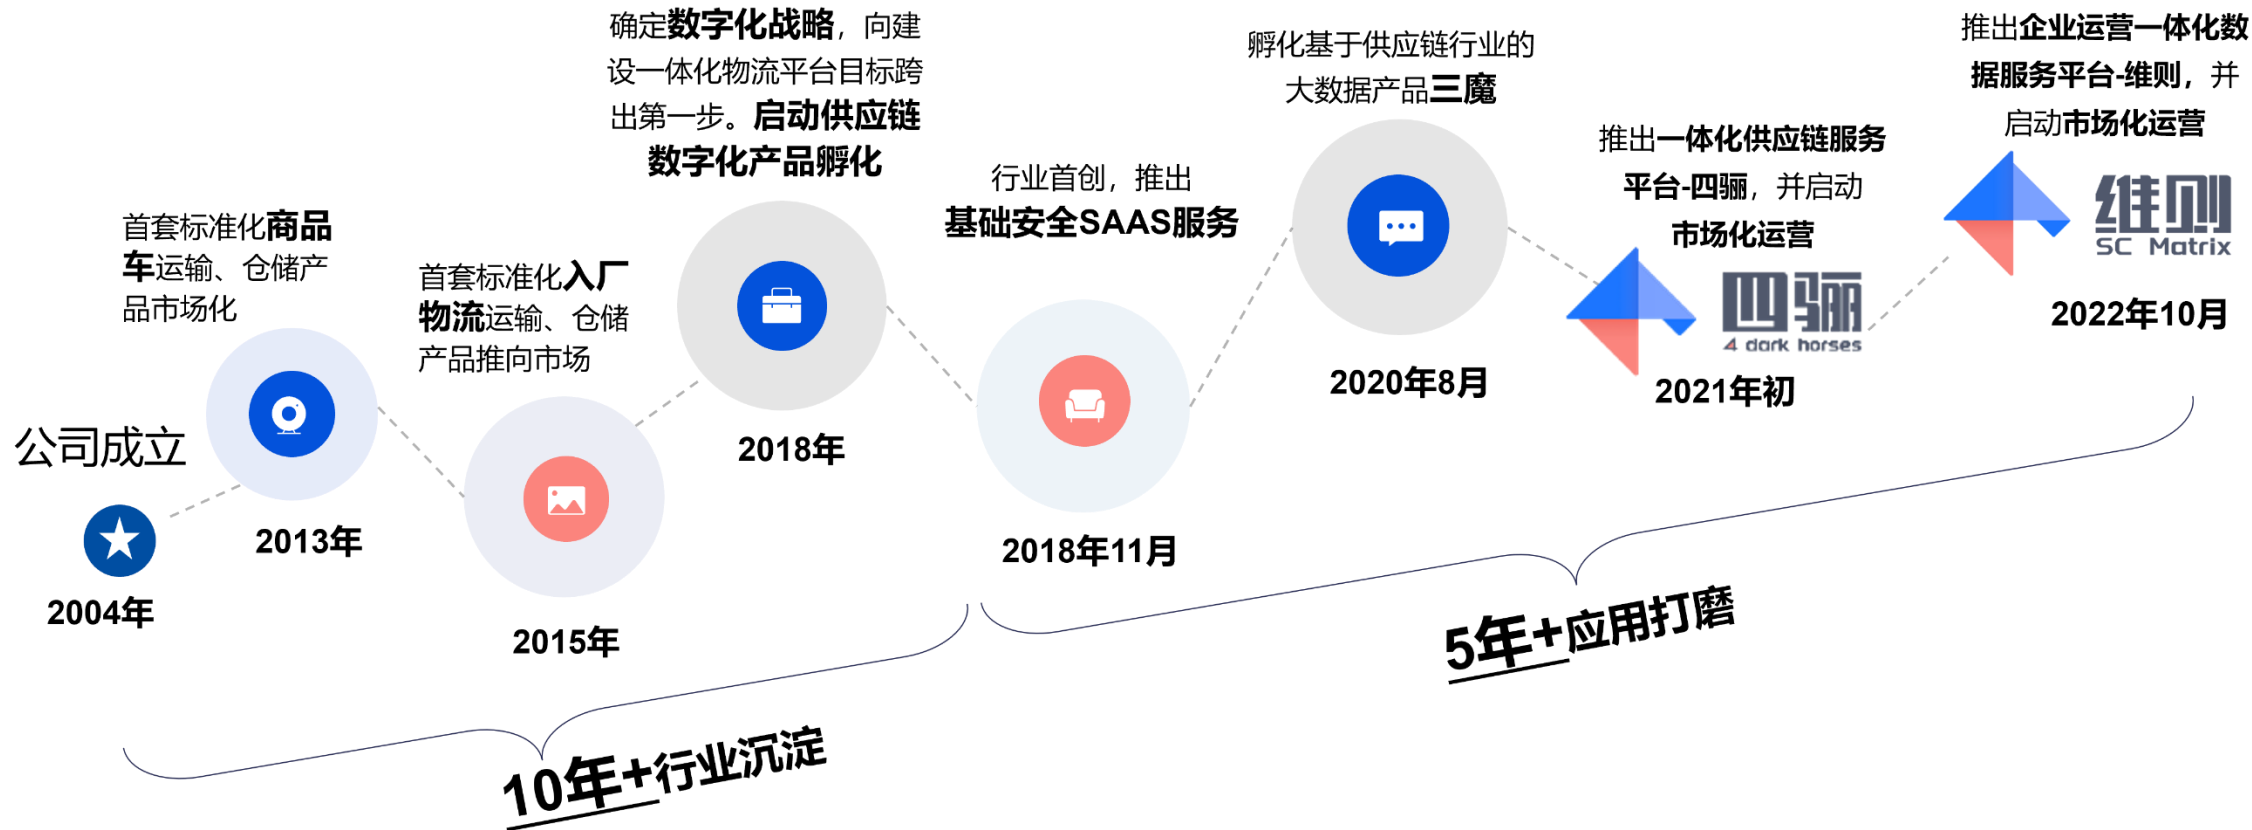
公司成立

2004年

首套标准化商品车运输、仓储产品市场化

2013年

首套标准化入厂物流运输、仓储产品推向市场

2015年

确定数字化战略，向建设一体化物流平台目标跨出第一步。启动供应链数字化产品孵化

2018年

行业首创，推出基础安全SAAS服务

2018年11月

孵化基于供应链行业的大数据产品三魔

2020年8月

推出一体化供应链服务平台-四骊，并启动市场化运营

四骊
4 dark horses

2021年初

推出企业运营一体化数据服务平台-维则，并启动市场化运营

维则
SC Matrix

2022年10月

10年+行业沉淀

5年+应用打磨